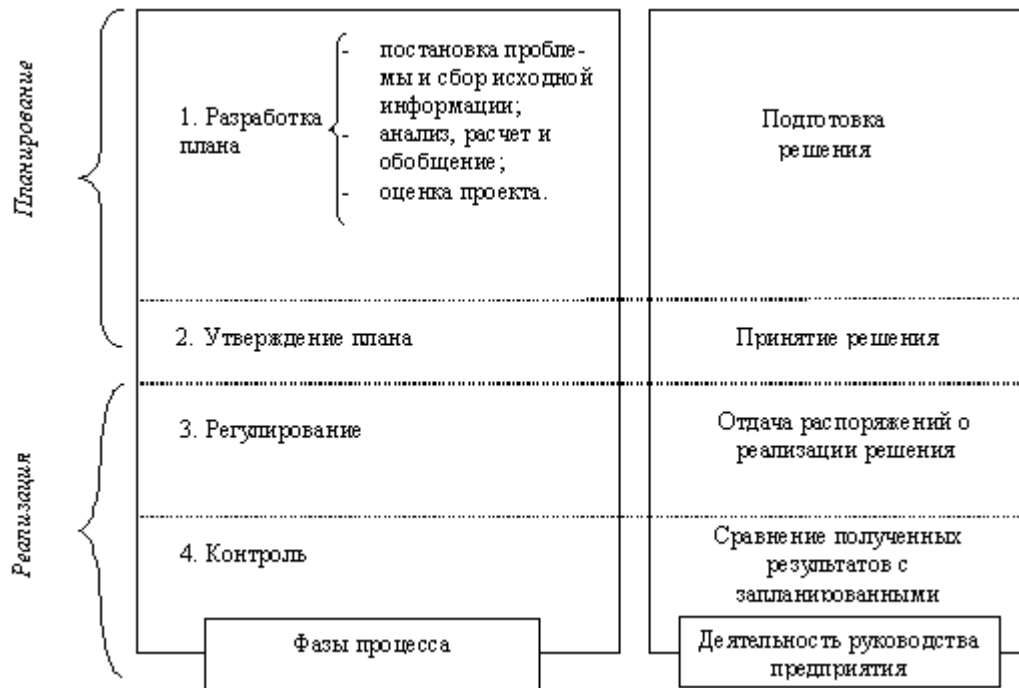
Планирование

Реализация

1. Разработка плана

- постановка проблемы и сбор исходной информации;
- анализ, расчет и обобщение;
- оценка проекта.

Подготовка решения

2. Утверждение плана

Принятие решения

3. Регулирование

Отдача распоряжений о реализации решения

4. Контроль

Сравнение полученных результатов с запланиюованными

Фазы процесса

Деятельность руководства предприятия